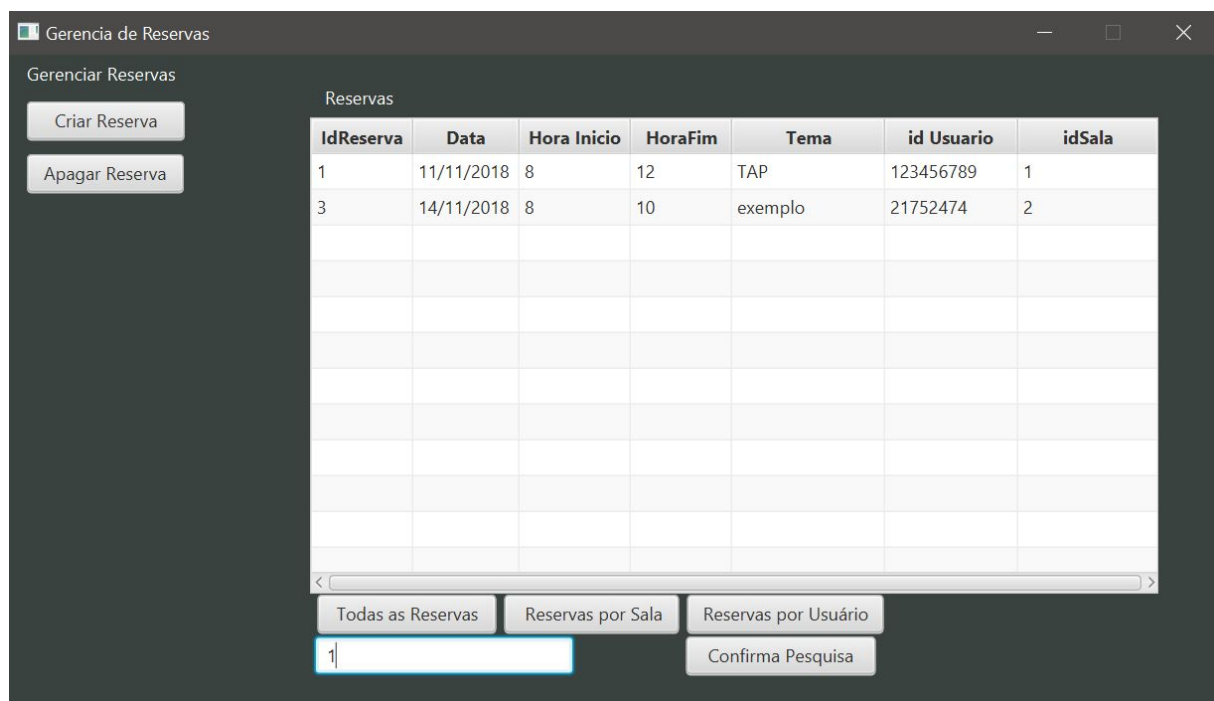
Gerencia de Reservas

Gerenciar Reservas

Criar Reserva

Apagar Reserva

Reservas

| IdReserva | Data | Hora Inicio | HoraFim | Tema | id Usuario | idSala |
|---|---|---|---|---|---|---|
| 1 | 11/11/2018 | 8 | 12 | TAP | 123456789 | 1 |
| 3 | 14/11/2018 | 8 | 10 | exemplo | 21752474 | 2 |

Todas as Reservas | Reservas por Sala | Reservas por Usuário

1

Confirma Pesquisa